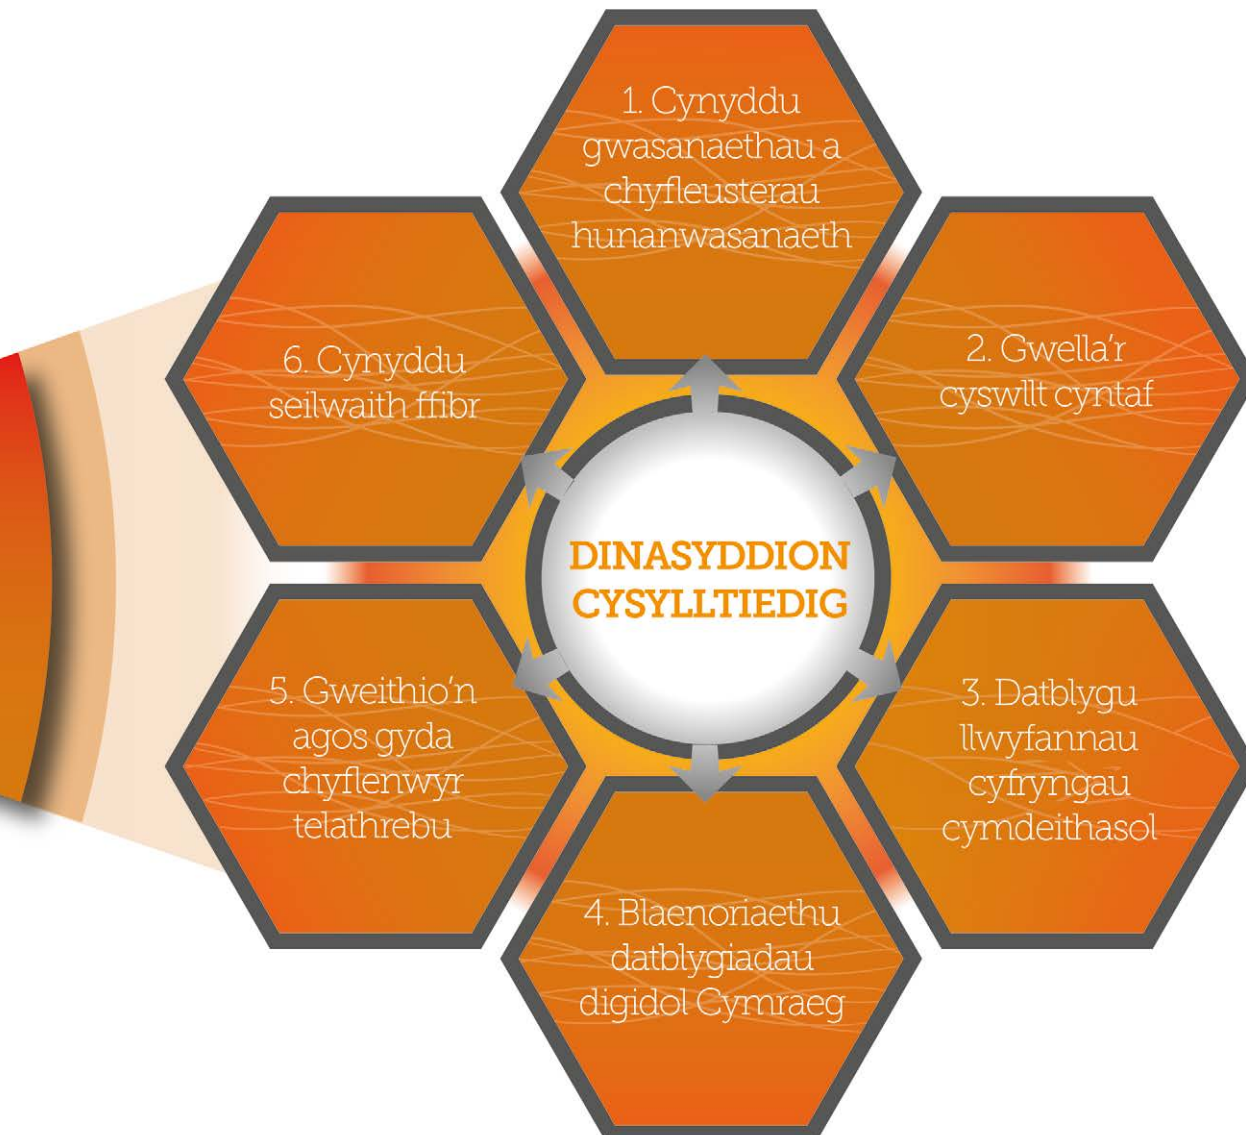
DINASYDDION CYSYLLTIEDIG

1. Cynyddu gwasanaethau a chyfleusterau hunanwasanaeth

2. Gwella'r cyswllt cyntaf

3. Datblygu llwyfannau cyfryngau cymdeithasol

4. Blaenoriaethu datblygiadau digidol Cymraeg

5. Gweithio'n agos gyda chyflenwyr telathrebu

6. Cynyddu seilwaith ffibr